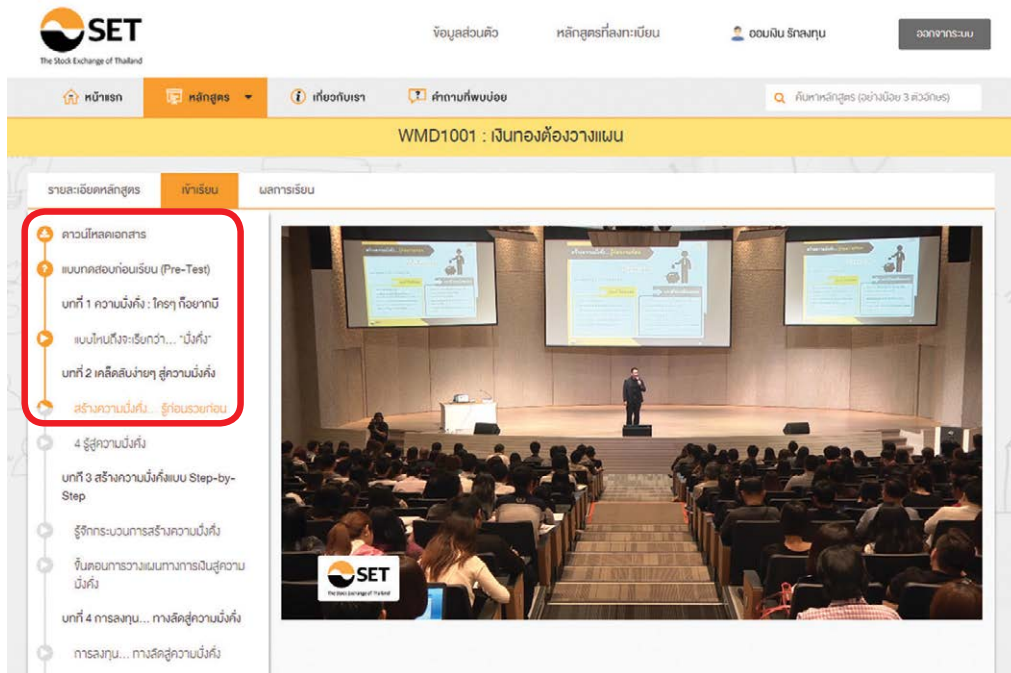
SET
The Stock Exchange of Thailand

ข้อมูลส่วนตัว หลักสูตรที่ลงทะเบียน ออมเงิน รักลงทุน ออกจากระบบ

หน้าแรก หลักสูตร เกี่ยวกับเรา คำถามที่พบบ่อย ค้นหาหลักสูตร (อย่างน้อย 3 ตัวอักษร)

WMD1001 : เงินทองต้องวางแผน

รายละเอียดหลักสูตร เข้าเรียน ผลการเรียน

ดาวน์โหลดเอกสาร
แบบทดสอบก่อนเรียน (Pre-Test)
บทที่ 1 ความมั่งคั่ง : ใครๆ ก็อยากมี
แบบไหนถึงจะเรียกว่า... "มั่งคั่ง"
บทที่ 2 เคล็ดลับง่ายๆ สู่ความมั่งคั่ง
สร้างความมั่งคั่ง... รู้ก่อนรวยก่อน
4 รู้สู่ความมั่งคั่ง
บทที่ 3 สร้างความมั่งคั่งแบบ Step-by-Step
รู้จักกระบวนการสร้างความมั่งคั่ง
ขั้นตอนการวางแผนทางการเงินสู่ความมั่งคั่ง
บทที่ 4 การลงทุน... ทางลัดสู่ความมั่งคั่ง
การลงทุน... ทางลัดสู่ความมั่งคั่ง

SET
The Stock Exchange of Thailand